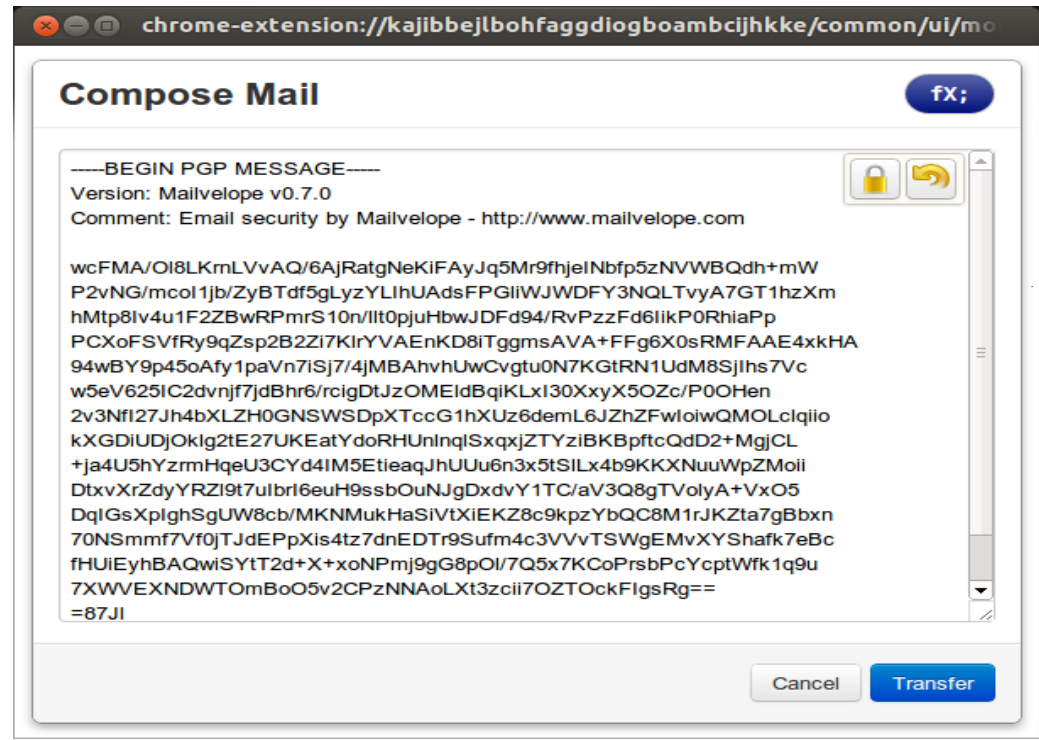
chrome-extension://kajibbejlbohfaggdiogboambcijhkke/common/ui/mo

Compose Mail

fX;

-----BEGIN PGP MESSAGE-----
Version: Mailvelope v0.7.0
Comment: Email security by Mailvelope - http://www.mailvelope.com

wcFMA/Ol8LKrnLVvAQ/6AjRatgNeKiFAyJq5Mr9fhjeINbfp5zNVWBQdh+mW
P2vNG/mcol1jb/ZyBTdf5gLyzYLIhUAdsFPGliWJWDFY3NQLTvyA7GT1hzXm
hMtp8Iv4u1F2ZBwRPmrS10n/llt0pjuHbwJDFd94/RvPzzFd6likP0RhiaPp
PCXoFSVfRy9qZsp2B2Zi7KlrYVAEnKD8iTggmsAVA+FFg6X0sRMFAAE4xkHA
94wBY9p45oAfy1paVn7iSj7/4jMBAhvhUwCvgtu0N7KGtRN1UdM8SjIhs7Vc
w5eV625IC2dvnjf7jdBhr6/rcigDtJzOMEIdBqiKLxI30XxyX5OZc/P0OHen
2v3NfI27Jh4bXLZH0GNSWSDpXTccG1hXUz6demL6JZhZFwloiwQMOLclqiio
kXGDiUDjOklg2tE27UKEatYdoRHUnlnqlSxqxjZTYziBKBpftcQdD2+MgjCL
+ja4U5hYzrmHqeU3CYd4IM5EtieaqJhUUu6n3x5tSILx4b9KKXNuuWpZMoii
DtxvXrZdyYRZl9t7uIbrI6euH9ssbOuNJgDxdvY1TC/aV3Q8gTVolyA+VxO5
DqIGsXpIghSgUW8cb/MKNMukHaSiVtXiEKZ8c9kpzYbQC8M1rJKZta7gBbxn
70NSmmf7Vf0jTJdEPpXis4tz7dnEDTr9Sufm4c3VVvTSWgEMvXYShafk7eBc
fHUiEyhBAQwiSYtT2d+X+xoNPmj9gG8pOl/7Q5x7KCoPrsbPcYcptWfk1q9u
7XWVEXNDWTOmBoO5v2CPzNNAoLXt3zcii7OZTOckFIgsRg==
=87JI

Cancel
Transfer